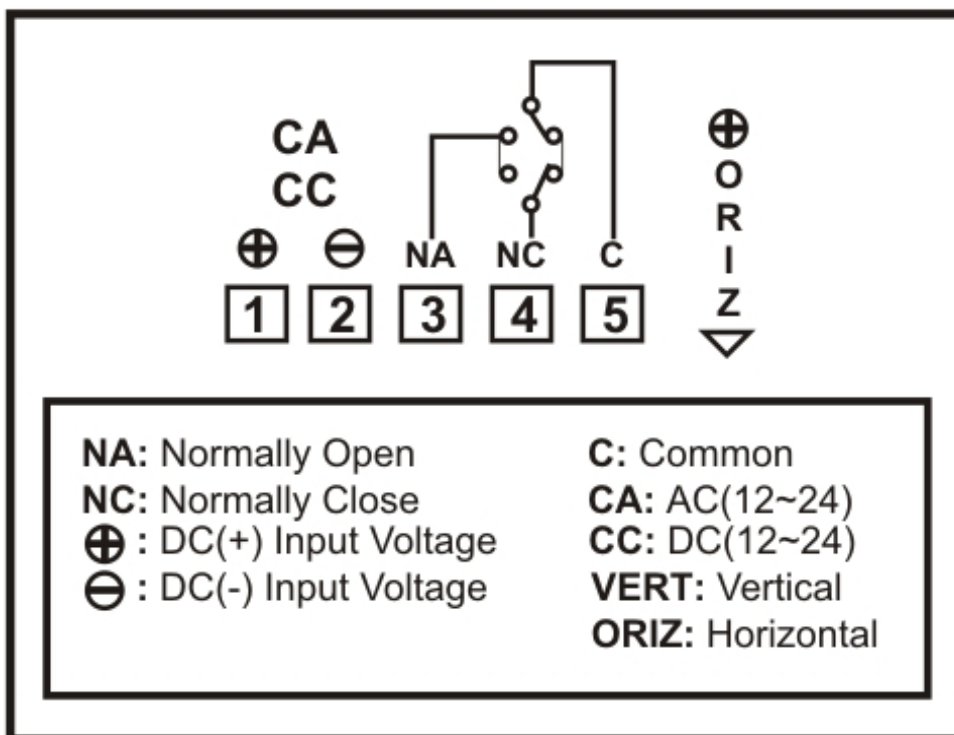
CA
CC

$\oplus$ $\ominus$ NA NC C

1 2 3 4 5

$\oplus$
O
R
I
Z

NA: Normally Open
NC: Normally Close
$\oplus$ : DC(+) Input Voltage
$\ominus$ : DC(-) Input Voltage

C: Common
CA: AC(12~24)
CC: DC(12~24)
VERT: Vertical
ORIZ: Horizontal